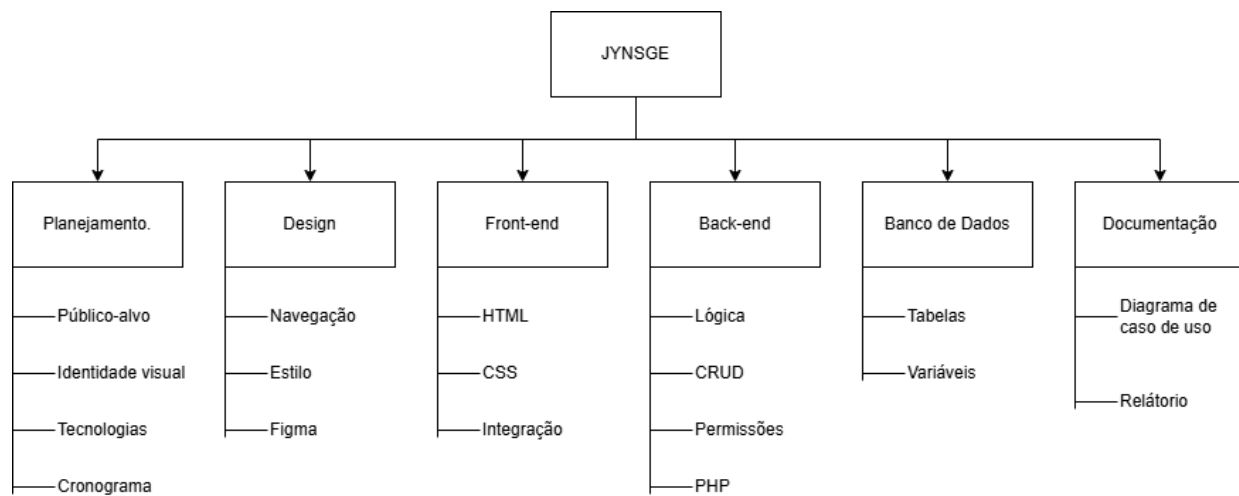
JYNSGE

Planejamento.
Público-alvo
Identidade visual
Tecnologias
Cronograma

Design
Navegação
Estilo
Figma

Front-end
HTML
CSS
Integração

Back-end
Lógica
CRUD
Permissões
PHP

Banco de Dados
Tabelas
Variáveis

Documentação
Diagrama de caso de uso
Relátorio